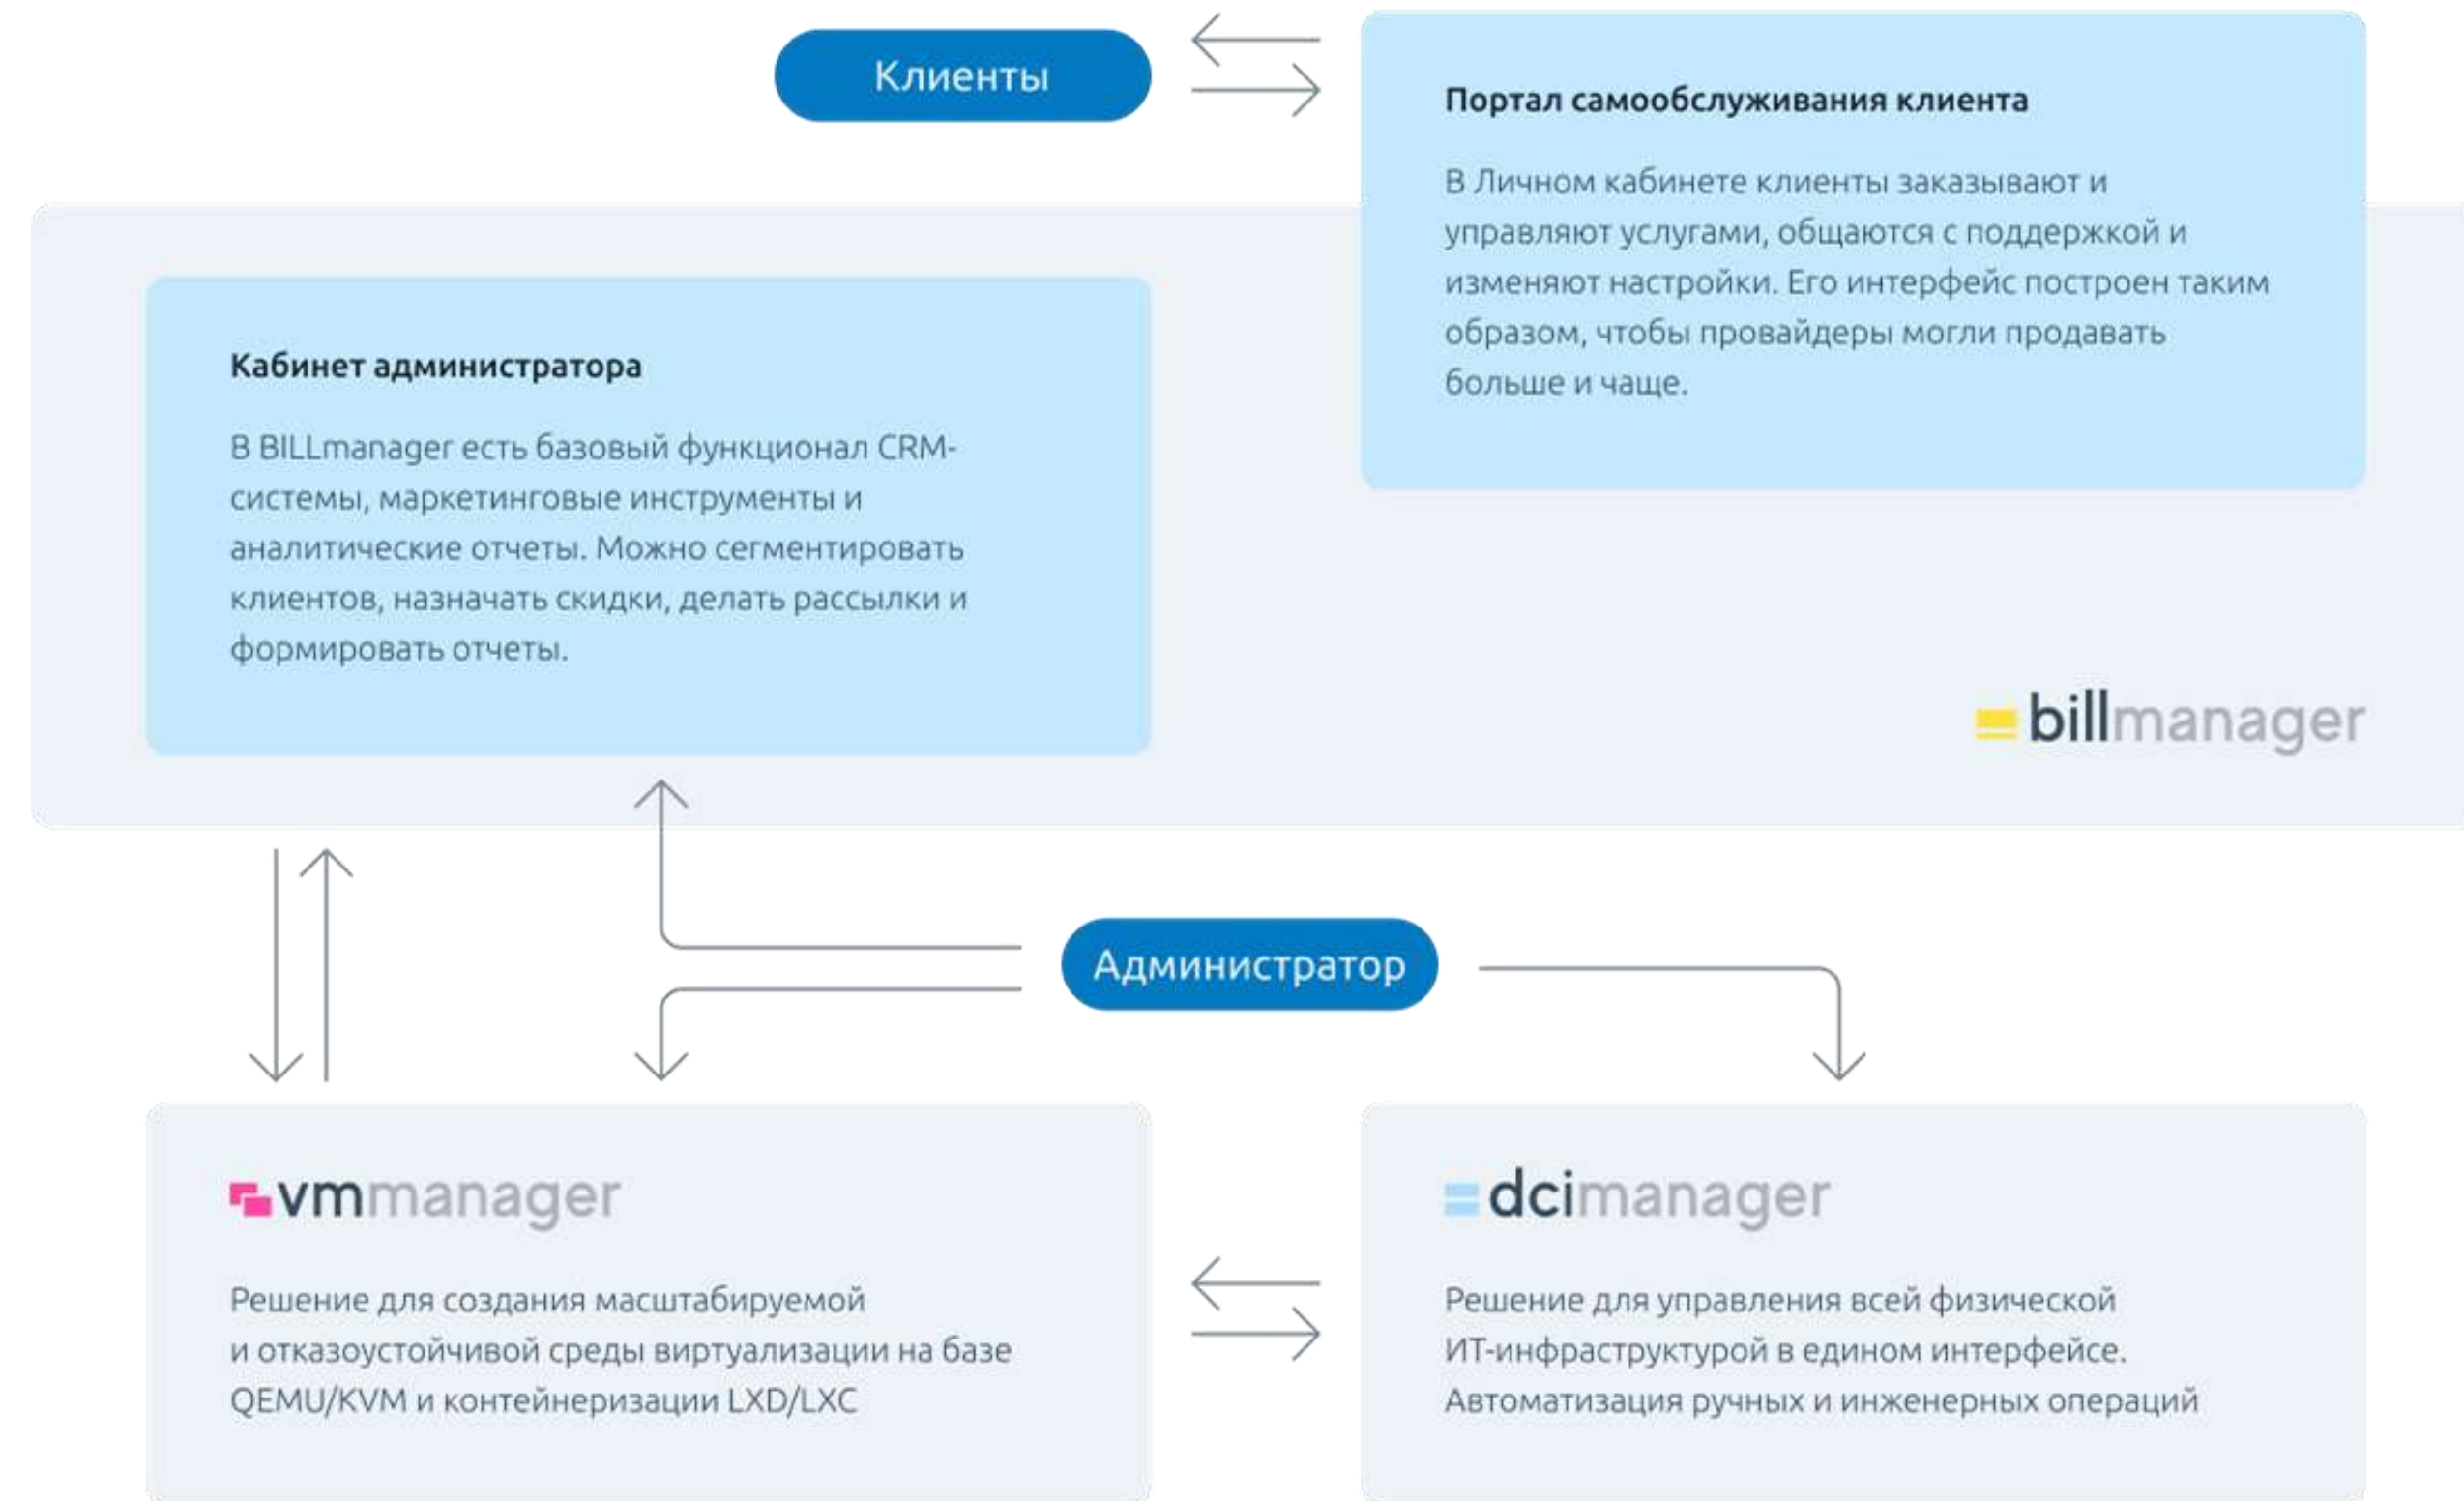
Клиенты

Портал самообслуживания клиента

В Личном кабинете клиенты заказывают и управляют услугами, общаются с поддержкой и изменяют настройки. Его интерфейс построен таким образом, чтобы провайдеры могли продавать больше и чаще.

Кабинет администратора

В BILLmanager есть базовый функционал CRM-системы, маркетинговые инструменты и аналитические отчеты. Можно сегментировать клиентов, назначать скидки, делать рассылки и формировать отчеты.

billmanager

Администратор

vmmanager

Решение для создания масштабируемой и отказоустойчивой среды виртуализации на базе QEMU/KVM и контейнеризации LXD/LXC

dcimanager

Решение для управления всей физической ИТ-инфраструктурой в едином интерфейсе. Автоматизация ручных и инженерных операций